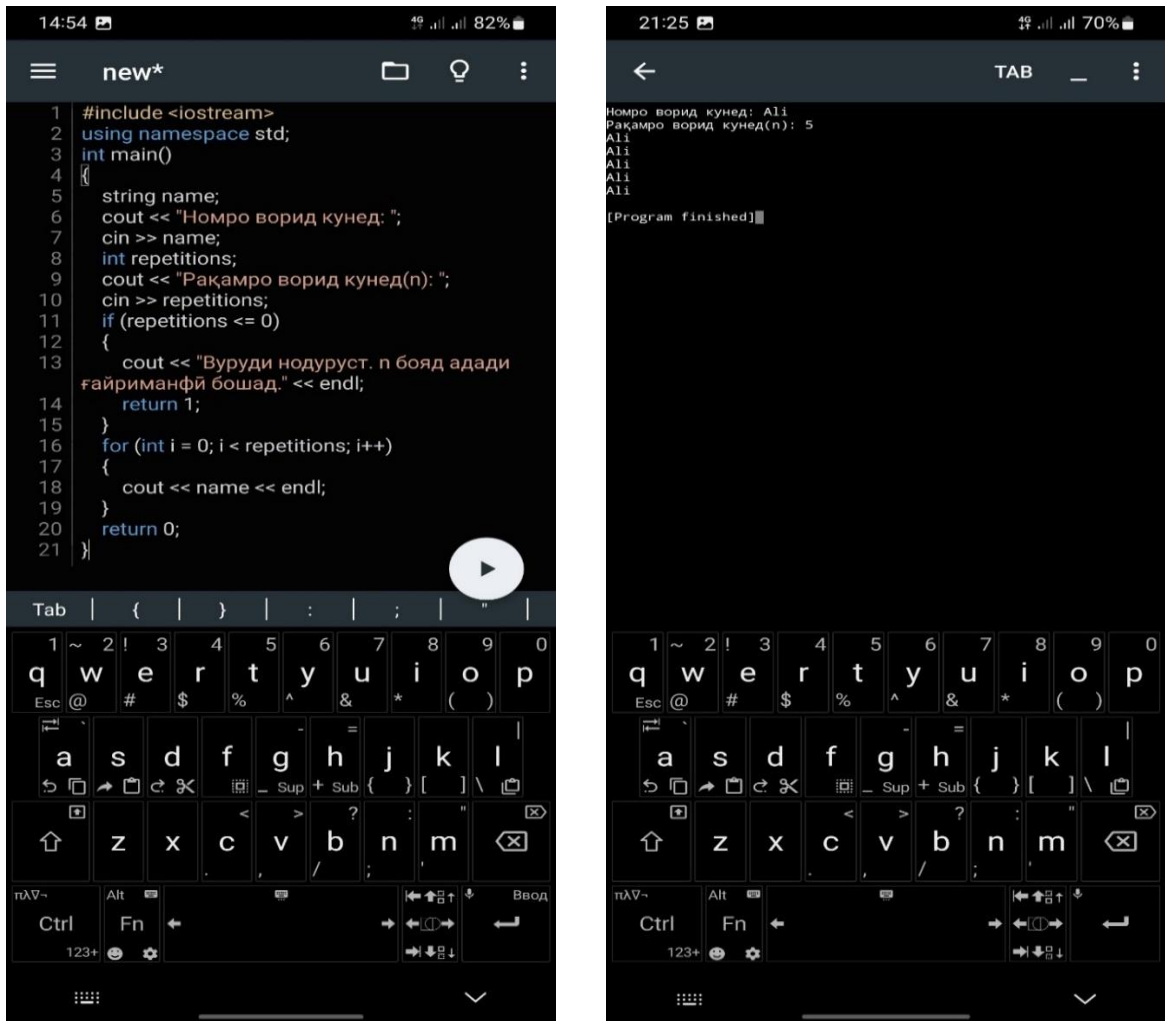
14:54 82%

new*

1 #include <iostream>
2 using namespace std;
3 int main()
4 {
5 string name;
6 cout << "Номро ворид кунед: ";
7 cin >> name;
8 int repetitions;
9 cout << "Рақамро ворид кунед(n): ";
10 cin >> repetitions;
11 if (repetitions <= 0)
12 {
13 cout << "Вуруди нодуруст. n бояд адади ғайриманфӣ бошад." << endl;
14 return 1;
15 }
16 for (int i = 0; i < repetitions; i++)
17 {
18 cout << name << endl;
19 }
20 return 0;
21 }

Tab { } : ; "

1 ~ 2 ! 3 4 5 6 7 8 9 0
q w e r t y u i o p
Esc @ # $ % ^ & * ( )
a s d f g h j k l
_ Sup + Sub { } [ ] \
z x c v b n m
< > ? : "
Ctrl Fn
πλ∇¬ Alt 123+ Ввод

21:25 70%

TAB _

Номро ворид кунед: Ali
Рақамро ворид кунед(n): 5
Ali
Ali
Ali
Ali
Ali

[Program finished]

1 ~ 2 ! 3 4 5 6 7 8 9 0
q w e r t y u i o p
Esc @ # $ % ^ & * ( )
a s d f g h j k l
_ Sup + Sub { } [ ] \
z x c v b n m
< > ? : "
Ctrl Fn
πλ∇¬ Alt 123+